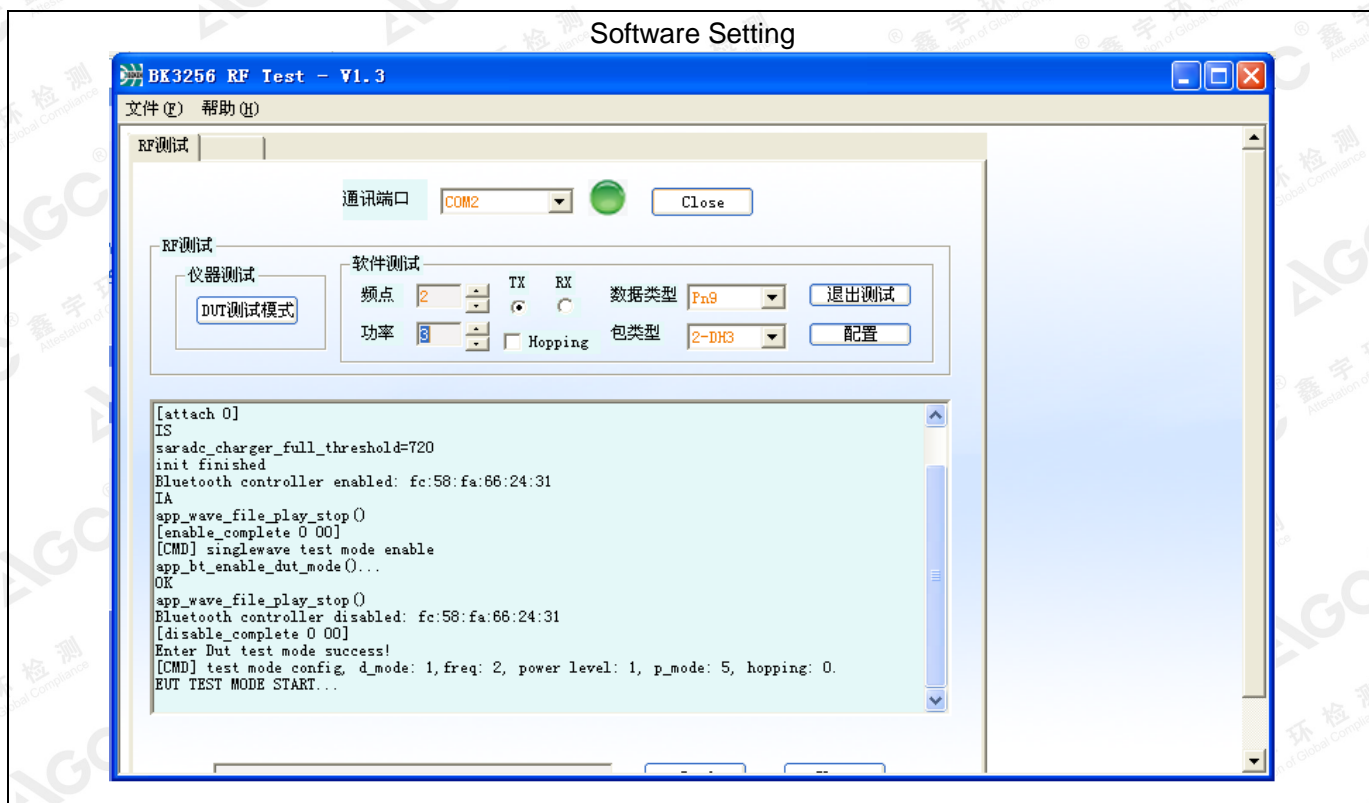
Software Setting

BK3256 RF Test - V1.3

文件(F) 帮助(H)

RF测试

通讯端口 COM2 Close

RF测试

仪器测试

DUT测试模式

软件测试

频点 2

功率 3

TX RX

Hopping

数据类型 Pn9

包类型 2-DH3

退出测试

配置

[attach 0]
IS
saradc_charger_full_threshold=720
init finished
Bluetooth controller enabled: fc:58:fa:66:24:31
IA
app_wave_file_play_stop()
[enable_complete 0 00]
[CMD] singlewave test mode enable
app_bt_enable_dut_mode()...
OK
app_wave_file_play_stop()
Bluetooth controller disabled: fc:58:fa:66:24:31
[disable_complete 0 00]
Enter Dut test mode success!
[CMD] test mode config, d_mode: 1,freq: 2, power level: 1, p_mode: 5, hopping: 0.
EUT TEST MODE START...